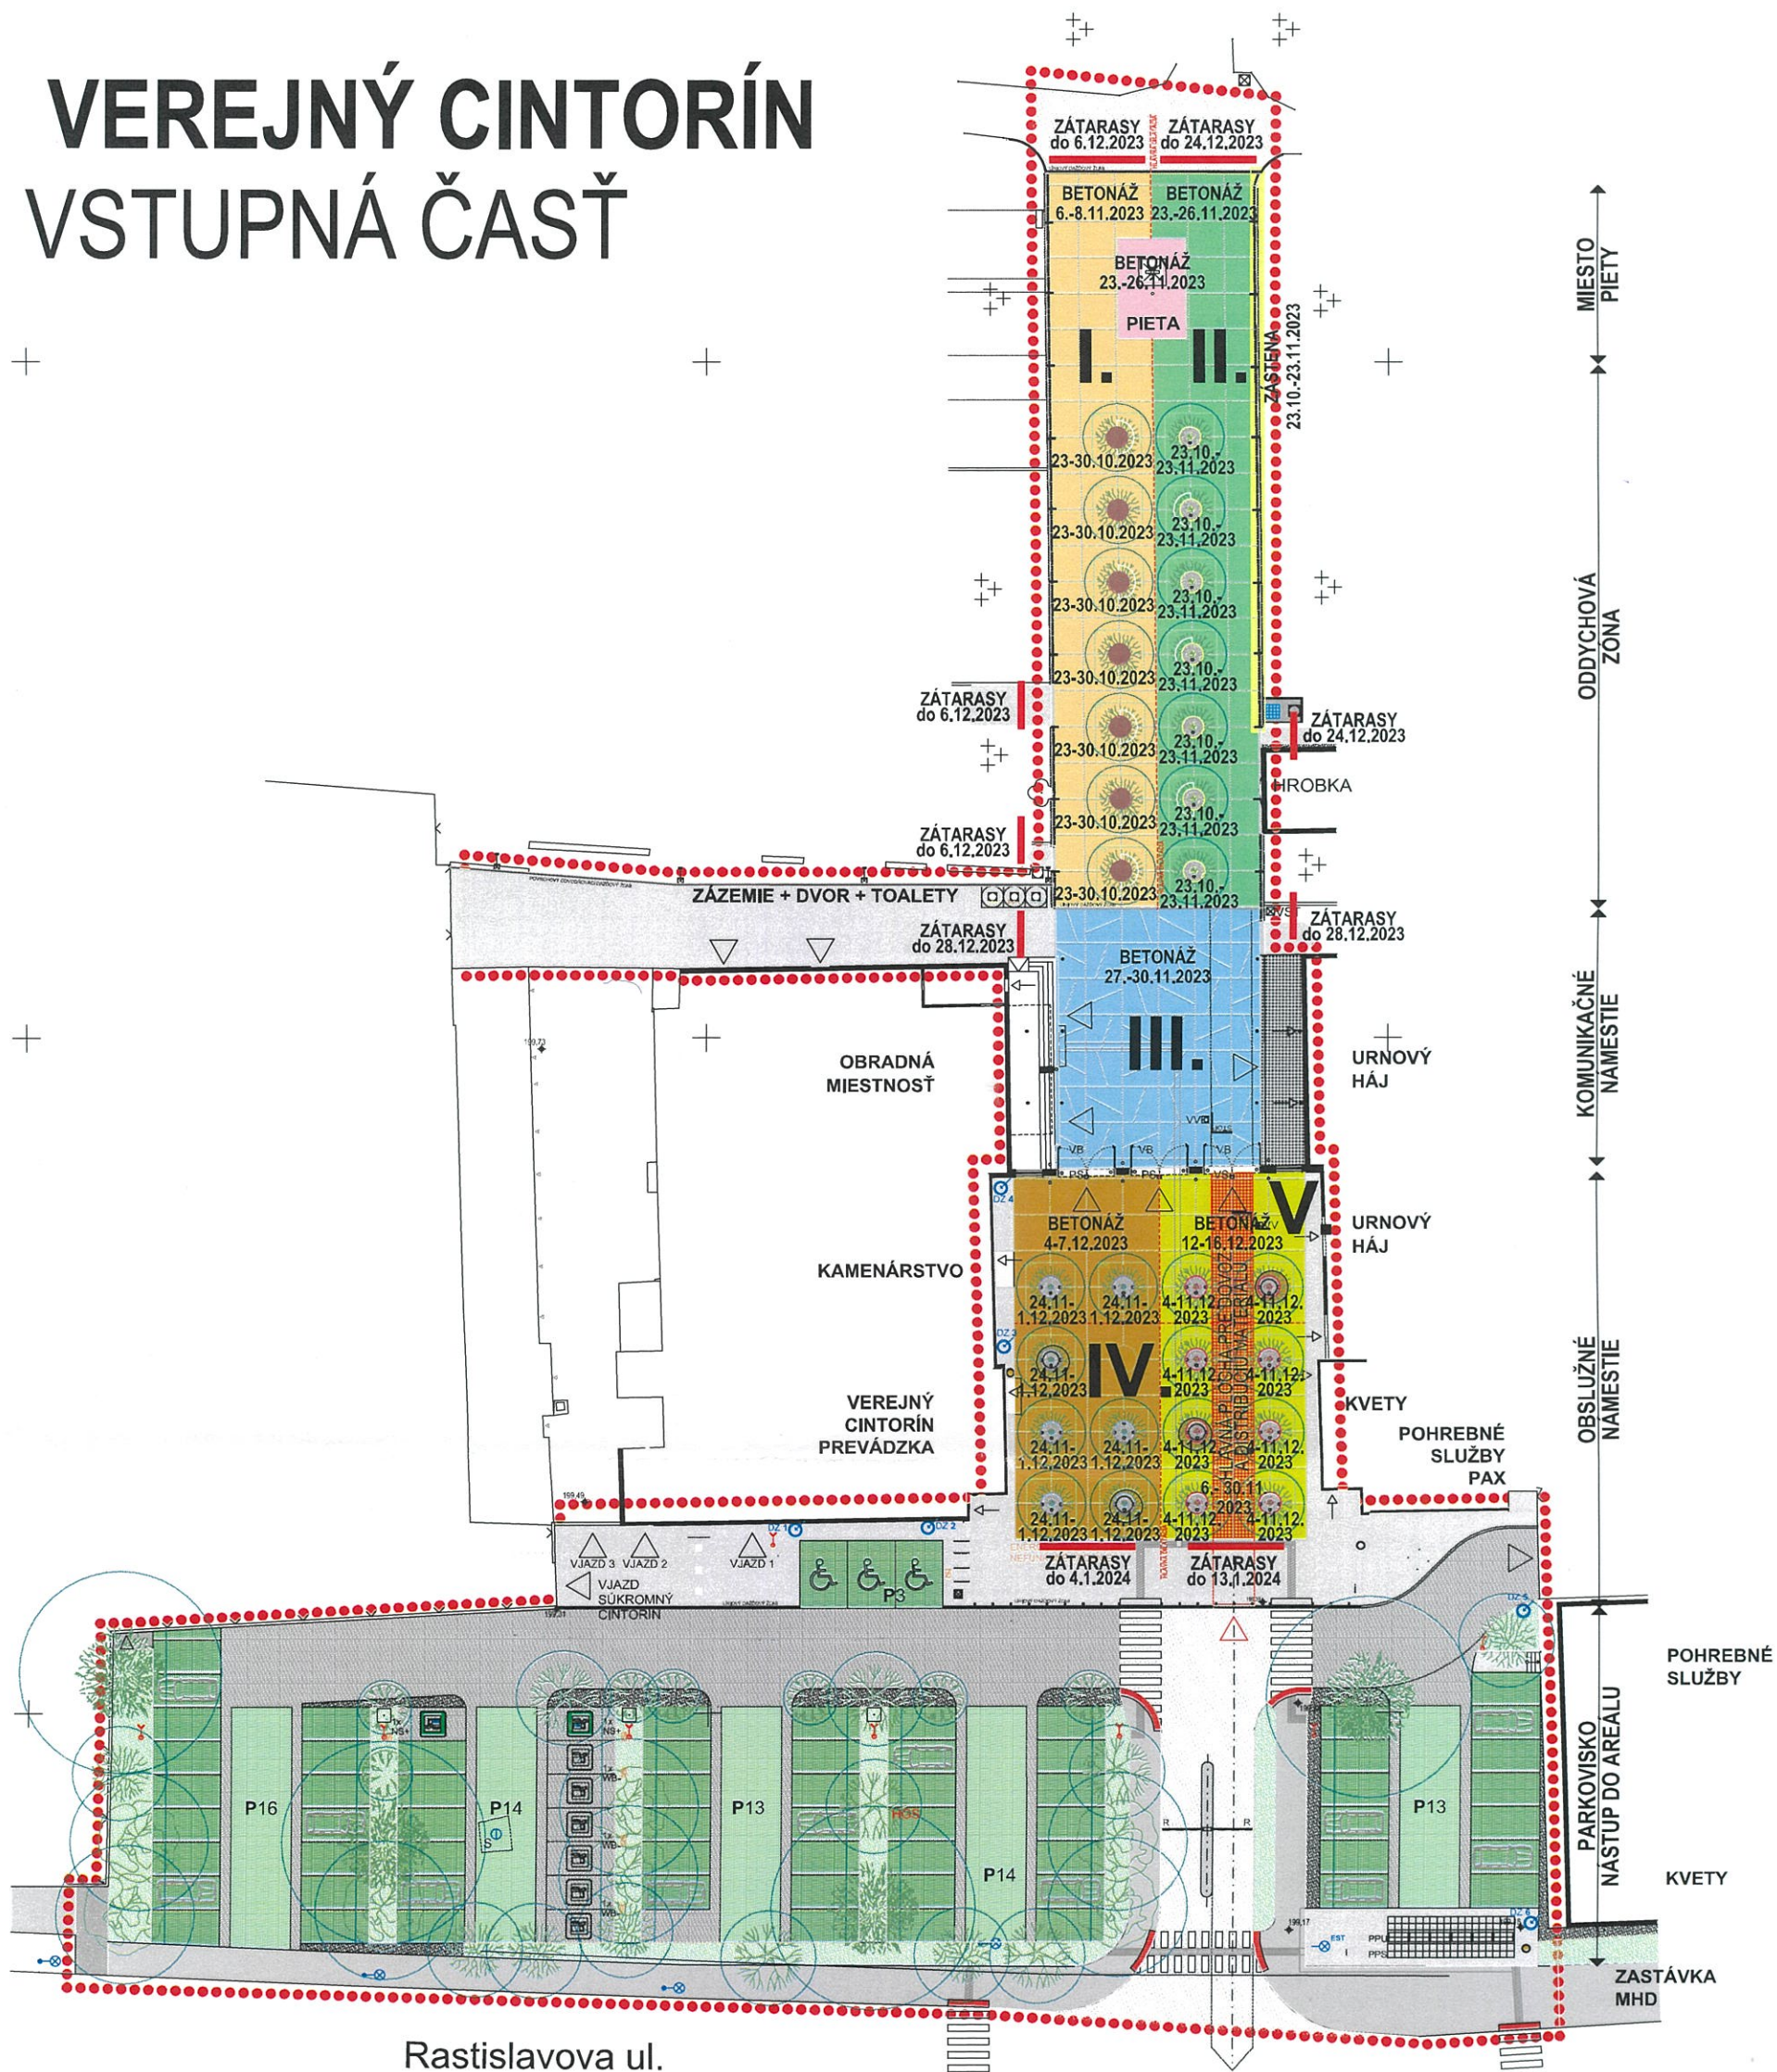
VEREJNÝ CINTORÍN
VSTUPNÁ ČASŤ

ZÁTARASY do 6.12.2023
ZÁTARASY do 24.12.2023

BETONÁŽ 6.-8.11.2023
BETONÁŽ 23.-26.11.2023
BETONÁŽ 23.-26.11.2023
PIETA
I.
II.
ZÁSTENA 23.10.-23.11.2023

23-30.10.2023
23.10.-23.11.2023
23-30.10.2023
23.10.-23.11.2023
23-30.10.2023
23.10.-23.11.2023
23-30.10.2023
23.10.-23.11.2023
23-30.10.2023
23.10.-23.11.2023
23-30.10.2023
23.10.-23.11.2023
23-30.10.2023
23.10.-23.11.2023

ZÁTARASY do 6.12.2023
ZÁTARASY do 24.12.2023
HROBKA
ZÁTARASY do 6.12.2023
ZÁZEMIE + DVOR + TOALETY
ZÁTARASY do 28.12.2023
ZÁTARASY do 28.12.2023

BETONÁŽ 27.-30.11.2023
III.
OBRADNÁ MIESTNOSŤ
URNOVÝ HÁJ

BETONÁŽ 4-7.12.2023
BETONÁŽ 12-16.12.2023
V
URNOVÝ HÁJ
KAMENÁRSTVO
24.11-1.12.2023
24.11-1.12.2023
4-11.12.2023
4-11.12.2023
IV.
VYHRADENÁ PLOCHA PRE DOVOZ A DISTRIBÚCIU MATERIÁLU
24.11-1.12.2023
4-11.12.2023
4-11.12.2023
KVETY
VEREJNÝ CINTORÍN PREVÁDZKA
24.11-1.12.2023
24.11-1.12.2023
4-11.12.2023
6.-30.11.2023
4-11.12.2023
POHREBNÉ SLUŽBY PAX
24.11-1.12.2023
24.11-1.12.2023
4-11.12.2023
4-11.12.2023

VJAZD 3
VJAZD 2
VJAZD 1
VJAZD SÚKROMNÝ CINTORÍN
P3
ZÁTARASY do 4.1.2024
ZÁTARASY do 13.1.2024

MIESTO PIETY
ODDYCHOVÁ ZÓNA
KOMUNIKAČNÉ NÁMESTIE
OBSLUŽNÉ NÁMESTIE
PARKOVISKO NÁSTUP DO AREÁLU

POHREBNÉ SLUŽBY
KVETY
ZASTÁVKA MHD

P16
P14
P13
P14
P13

Rastislavova ul.